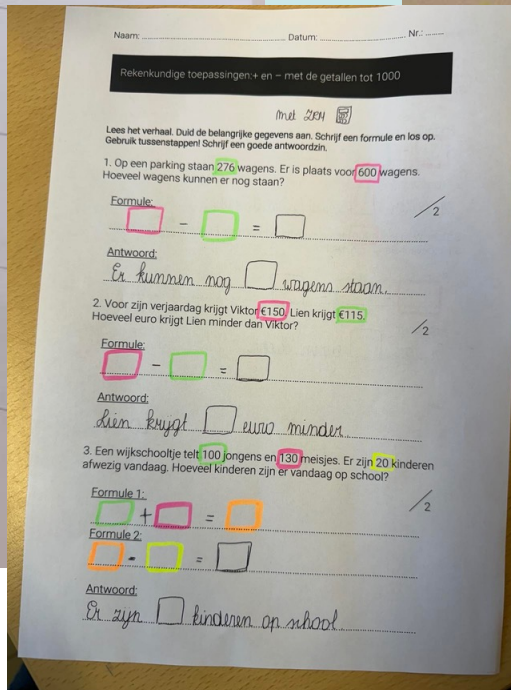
Naam: ........................................ Datum: ........................................ Nr.: ........

Rekenkundige toepassingen: + en – met de getallen tot 1000

met 2014

Lees het verhaal. Duid de belangrijke gegevens aan. Schrijf een formule en los op. Gebruik tussenstappen! Schrijf een goede antwoordzin.

1. Op een parking staan 276 wagens. Er is plaats voor 600 wagens. Hoeveel wagens kunnen er nog staan?

Formule:

☐ – ☐ = ☐

/2

Antwoord:

Er kunnen nog ☐ wagens staan.

2. Voor zijn verjaardag krijgt Viktor €150. Lien krijgt €115. Hoeveel euro krijgt Lien minder dan Viktor?

/2

Formule:

☐ – ☐ = ☐

Antwoord:

Lien krijgt ☐ euro minder.

3. Een wijkschooltje telt 100 jongens en 130 meisjes. Er zijn 20 kinderen afwezig vandaag. Hoeveel kinderen zijn er vandaag op school?

Formule 1:

☐ + ☐ = ☐

/2

Formule 2:

☐ – ☐ = ☐

Antwoord:

Er zijn ☐ kinderen op school.